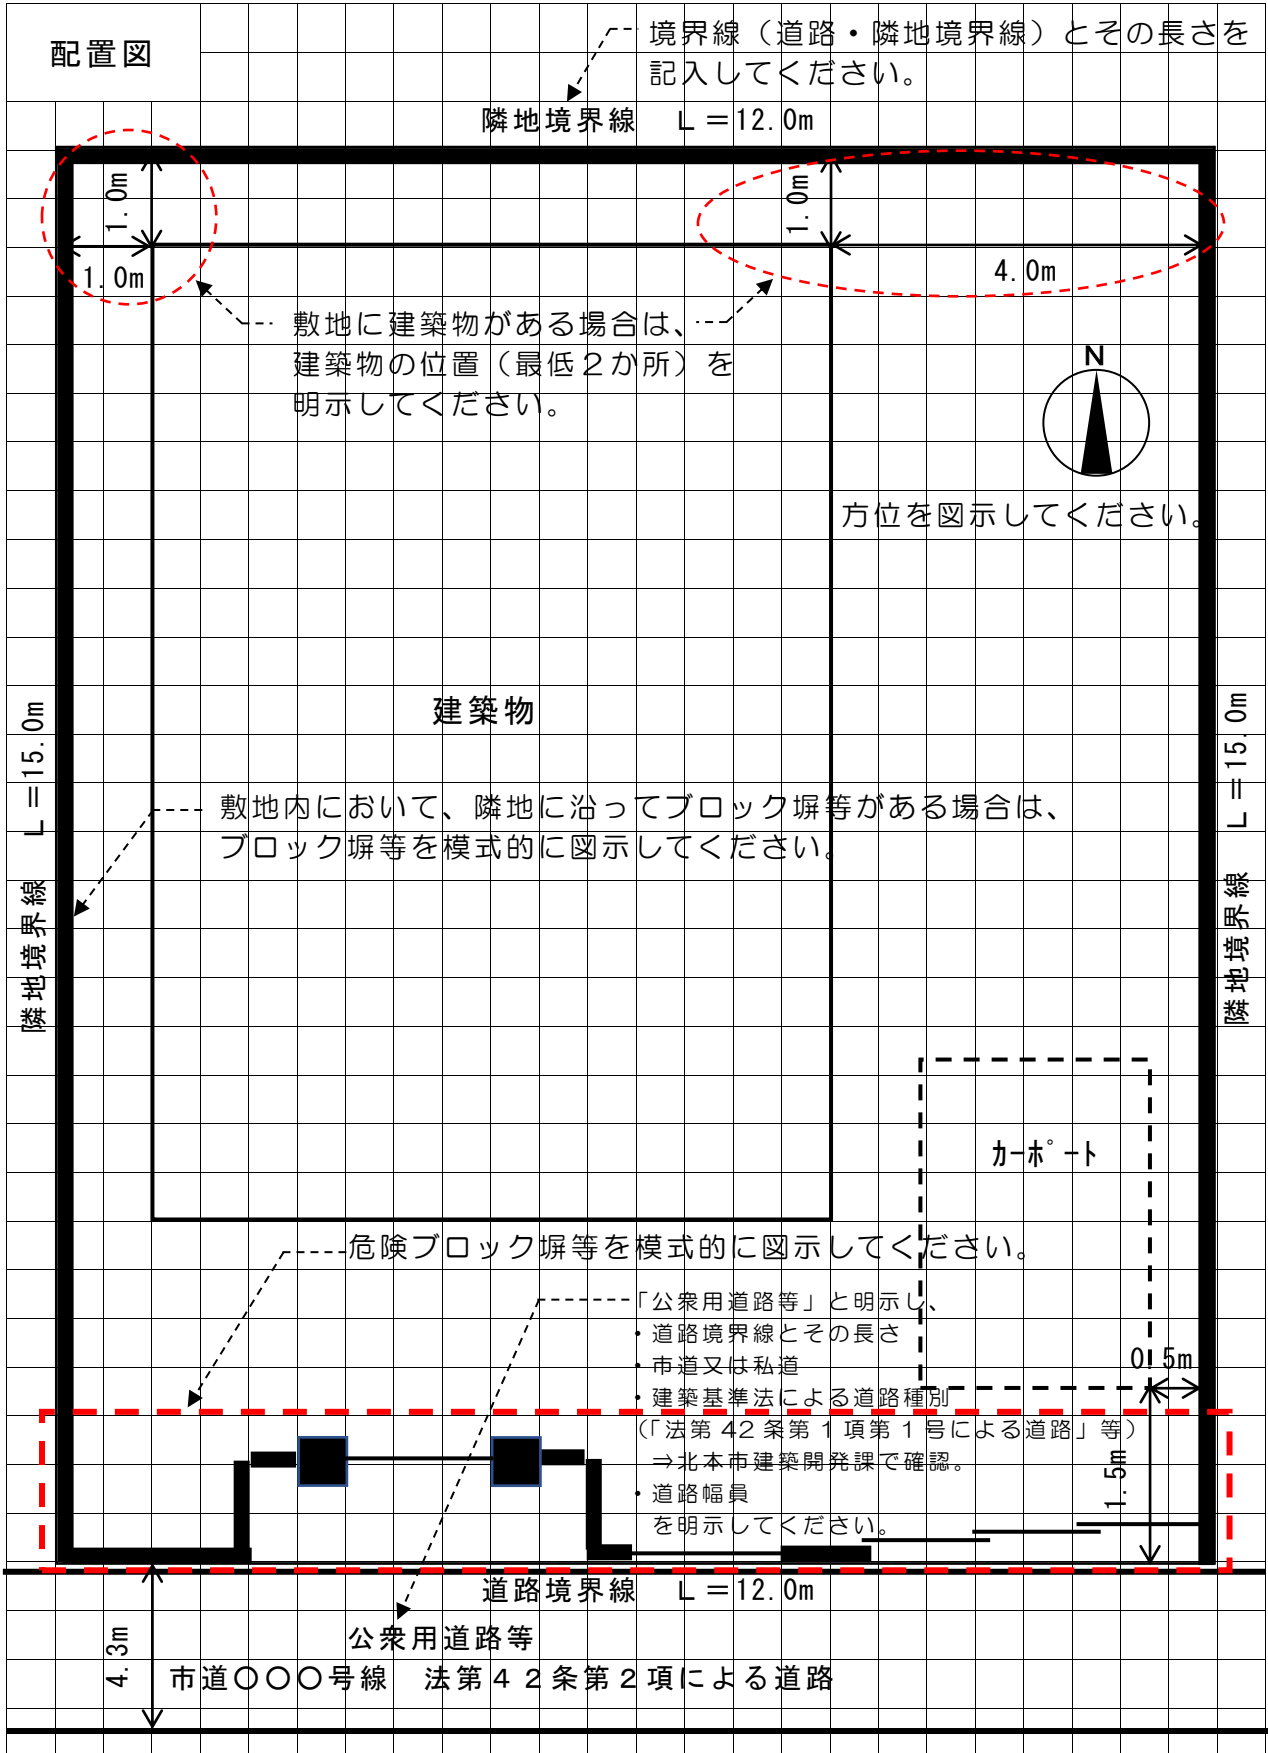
配置図

境界線（道路・隣地境界線）とその長さを記入してください。

隣地境界線　L＝12.0m

1.0m

1.0m

1.0m

4.0m

敷地に建築物がある場合は、建築物の位置（最低２か所）を明示してください。

N

方位を図示してください。

隣地境界線　L＝15.0m

建築物

隣地境界線　L＝15.0m

敷地内において、隣地に沿ってブロック塀等がある場合は、ブロック塀等を模式的に図示してください。

ｶｰﾎﾟｰﾄ

危険ブロック塀等を模式的に図示してください。

「公衆用道路等」と明示し、
・道路境界線とその長さ
・市道又は私道
・建築基準法による道路種別
（「法第 42 条第 1 項第 1 号による道路」等）
⇒北本市建築開発課で確認。
・道路幅員
を明示してください。

0.5m

1.5m

道路境界線　L＝12.0m

公衆用道路等

4.3m

市道〇〇〇号線　法第４２条第２項による道路